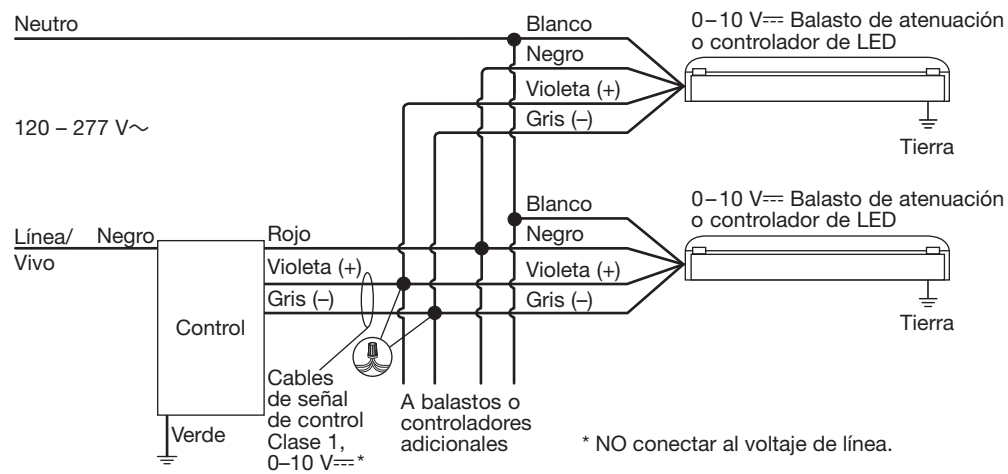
Neutro

Blanco

Negro

Violeta (+)

Gris (–)

0–10 V⎓ Balasto de atenuación o controlador de LED

Tierra

120 – 277 V∼

Blanco

Negro

Violeta (+)

Gris (–)

0–10 V⎓ Balasto de atenuación o controlador de LED

Tierra

Línea/ Vivo

Negro

Rojo

Violeta (+)

Gris (–)

Control

Verde

Cables de señal de control Clase 1, 0–10 V⎓*

A balastos o controladores adicionales

* NO conectar al voltaje de línea.